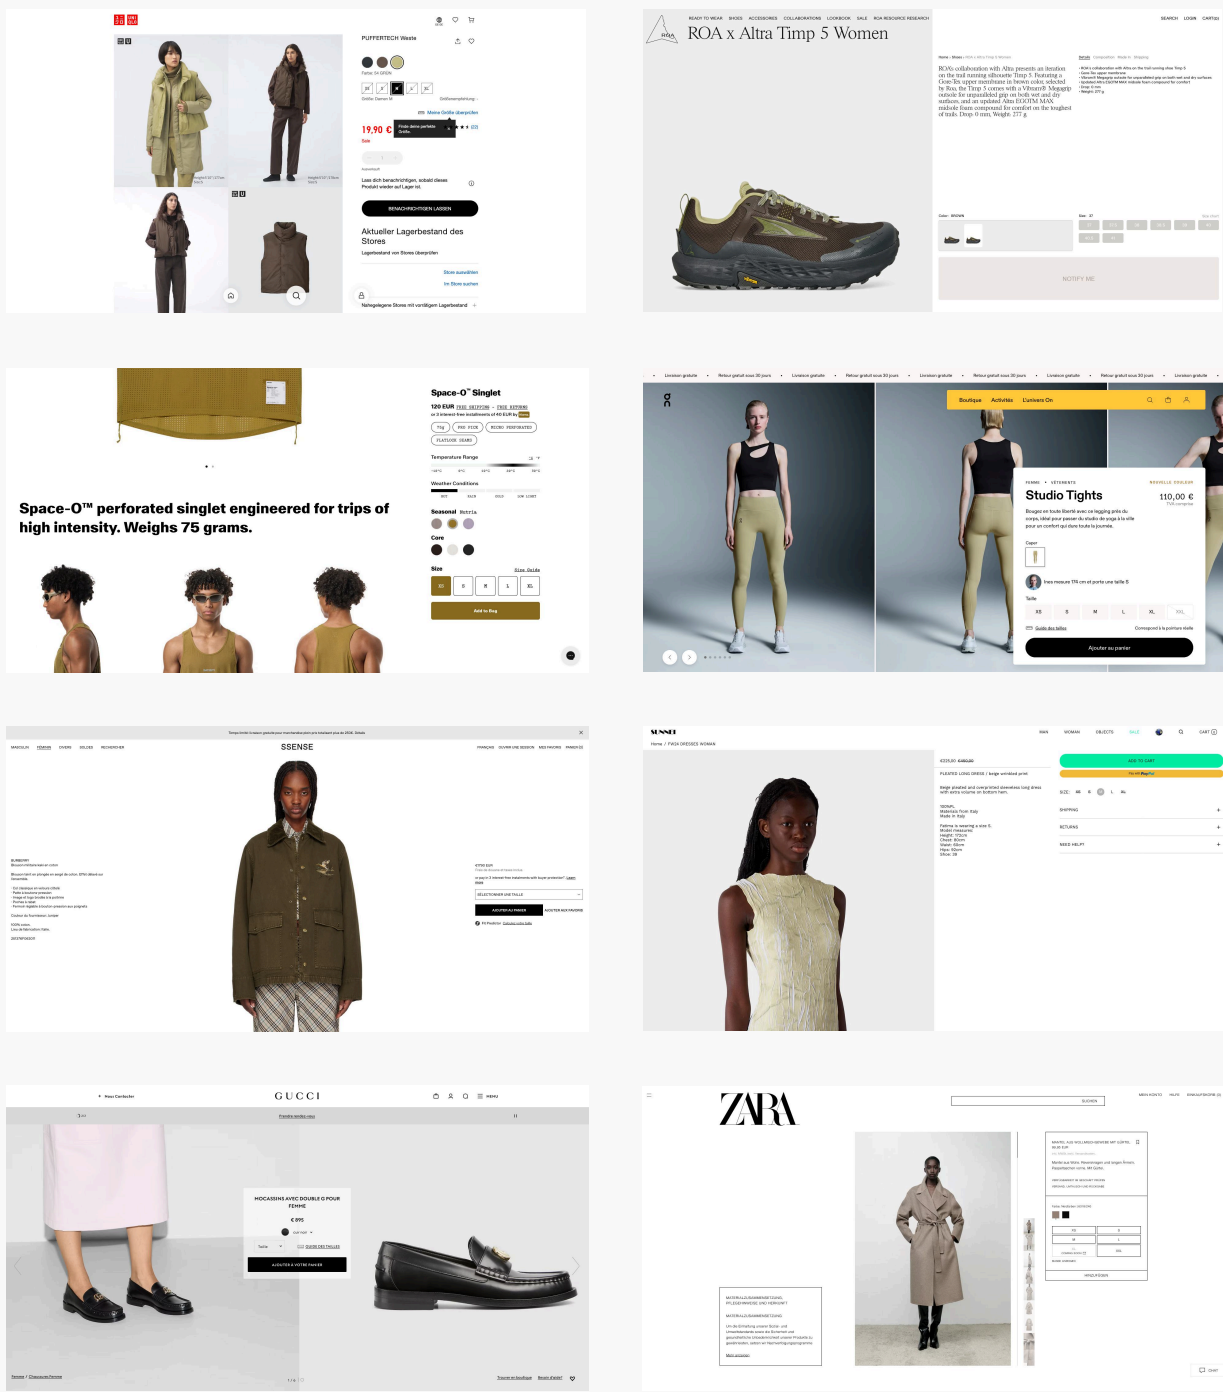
UNI QLO

PUFFERTECH Weste

Farbe: 54 GREEN

XS S M L XL XXL

Größe: Damen M

Größenempfehlung

Meine Größe überprüfen

19,90 €

Finde deine perfekte Größe.

Sale

Lass dich benachrichtigen, sobald dieses Produkt wieder auf Lager ist.

BENACHRICHTIGEN LASSEN

Aktueller Lagerbestand des Stores

Lagerbestand von Stores überprüfen

Store auswählen

Im Store suchen

Naheliegende Stores mit vorrätigem Lagerbestand

ROA

READY TO WEAR SHOES ACCESSORIES COLLABORATIONS LOOKBOOK SALE ROA RESOURCE RESEARCH

SEARCH LOGIN CART(0)

ROA x Altra Timp 5 Women

ROA's collaboration with Altra presents an iteration on the trail running silhouette Timp 5. Featuring a Gore-Tex upper membrane in brown color, selected by Roa, the Timp 5 comes with a Vibram® Megagrip outsole for unparalleled grip on both wet and dry surfaces, and an updated Altra EGOTM MAX midsole foam compound for comfort on the toughest of trails. Drop: 0 mm, Weight: 277 g.

Color: BROWN

Size: 37

NOTIFY ME

Space-O™ Singlet

120 EUR FREE SHIPPING · FREE RETURNS

Temperature Range

Weather Conditions

Seasonal

Core

Size

Size Guide

XS S M L XL

Add to Bag

Space-O™ perforated singlet engineered for trips of high intensity. Weighs 75 grams.

Livraison gratuite · Retour gratuit sous 30 jours · Livraison gratuite · Retour gratuit sous 30 jours · Livraison gratuite · Retour gratuit sous 30 jours · Livraison gratuite · Retour gratuit sous 30 jours · Livraison gratuite

Boutique Activités L'univers On

FEMME · VÊTEMENTS

NOUVELLE COULEUR

Studio Tights

110,00 €

TVA comprise

Bougez en toute liberté avec ce legging près du corps, idéal pour passer du studio de yoga à la ville pour un confort qui dure toute la journée.

Taille

XS S M L XL XXL

Guide des tailles

Correspond à la pointure réelle

Ajouter au panier

SSENSE

AJOUTER AU PANIER

AJOUTER AUX FAVORIS

SUNNEI

Home / FW24 DRESSES WOMAN

ADD TO CART

PLEATED LONG DRESS / beige wrinkled print

SIZE:

SHIPPING

RETURNS

NEED HELP

GUCCI

Nous Contacter

MENU

MOCASSINS AVEC DOUBLE G POUR FEMME

€ 895

GUIDE DES TAILLES

AJOUTER À VOTRE PANIER

ZARA

SUCHEN

MEIN KONTO HILFE EINKAUFSTASCHE

HINZUFÜGEN